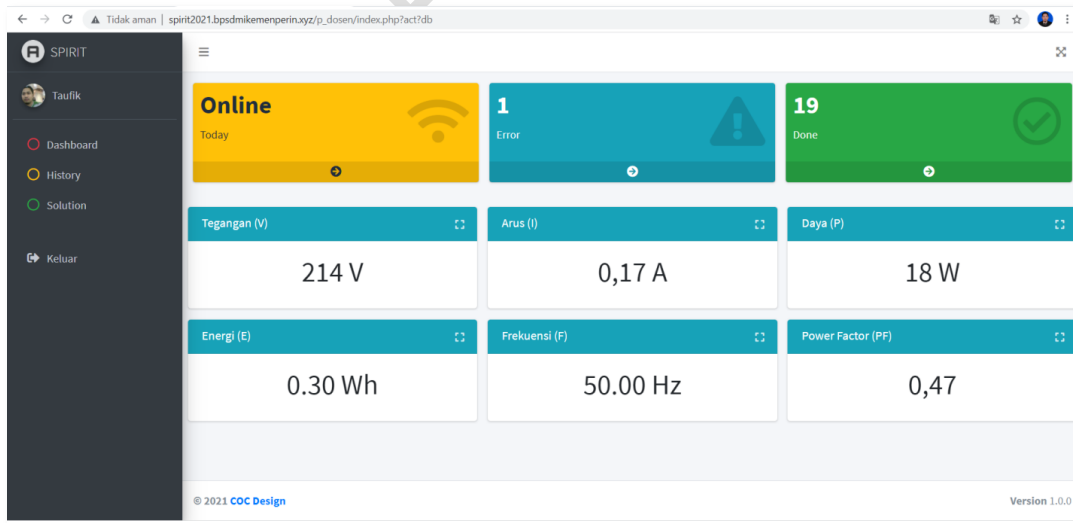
Tidak aman | spirit2021.bpsdmikemenperin.xyz/p_dosen/index.php?act?db

SPIRIT

Taufik

Dashboard
History
Solution

Keluar

Online
Today

1
Error

19
Done

Tegangan (V)
214 V

Arus (I)
0,17 A

Daya (P)
18 W

Energi (E)
0.30 Wh

Frekuensi (F)
50.00 Hz

Power Factor (PF)
0,47

© 2021 COC Design

Version 1.0.0